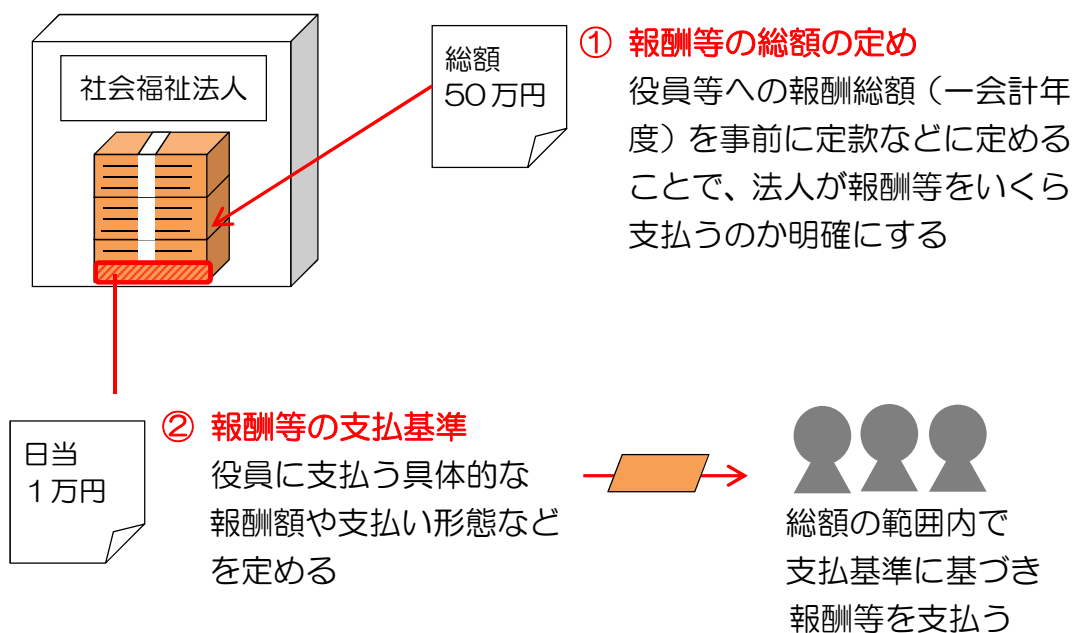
社会福祉法人

総額
50万円

① 報酬等の総額の定め
役員等への報酬総額（一会計年度）を事前に定款などに定めることで、法人が報酬等をいくら支払うのか明確にする

日当
1万円

② 報酬等の支払基準
役員に支払う具体的な報酬額や支払い形態などを定める

総額の範囲内で
支払基準に基づき
報酬等を支払う